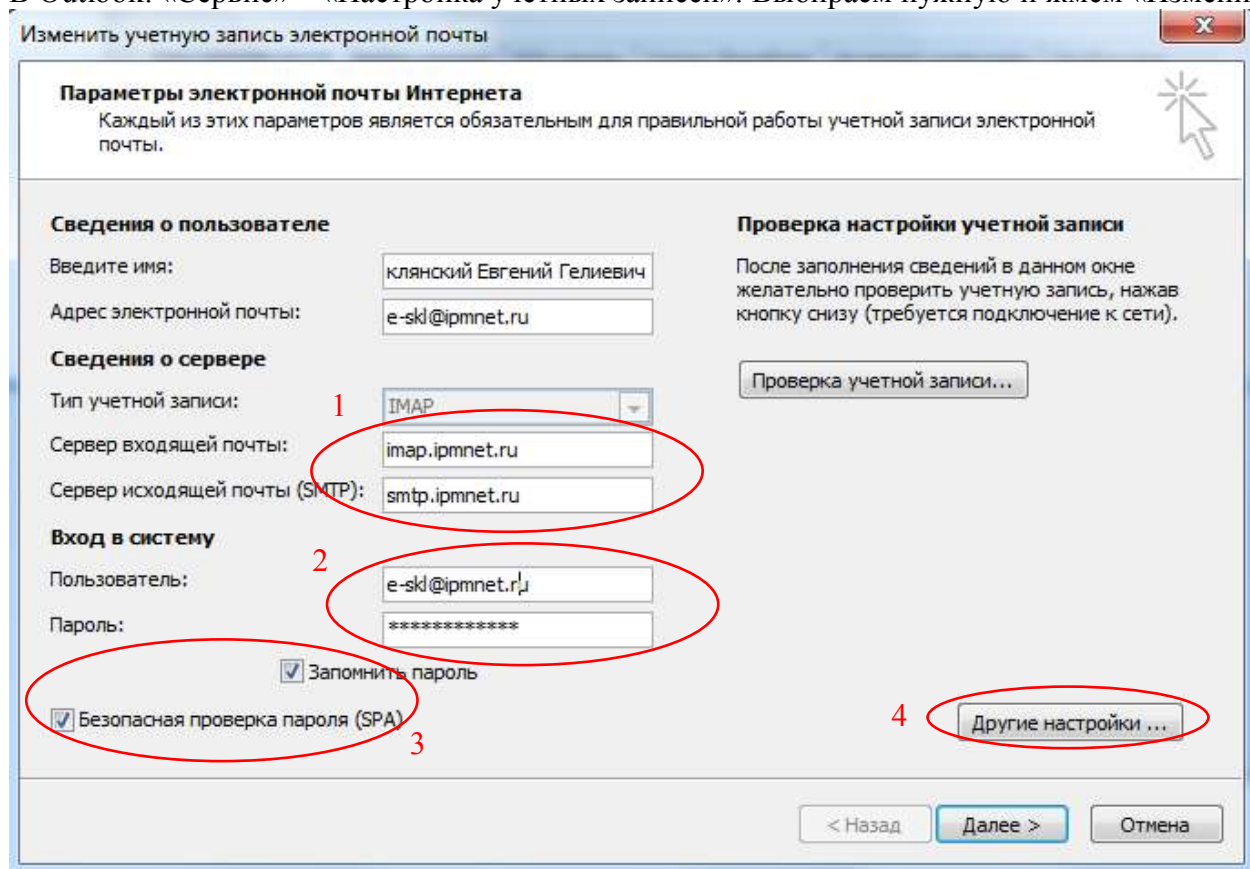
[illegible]

Изменить учетную запись электронной почты

Параметры электронной почты Интернета
Каждый из этих параметров является обязательным для правильной работы учетной записи электронной почты.

Сведения о пользователе
Введите имя: клянский Евгений Гелиевич
Адрес электронной почты: e-skl@ipmnet.ru
Сведения о сервере
Тип учетной записи: IMAP
Сервер входящей почты: imap.ipmnet.ru
Сервер исходящей почты (SMTP): smtp.ipmnet.ru
Вход в систему
Пользователь: e-skl@ipmnet.ru
Пароль: ************
Запомнить пароль
Безопасная проверка пароля (SPA)

1
2
3
4

Проверка настройки учетной записи
После заполнения сведений в данном окне желательно проверить учетную запись, нажав кнопку снизу (требуется подключение к сети).
Проверка учетной записи...

Другие настройки ...

< Назад
Далее >
Отмена